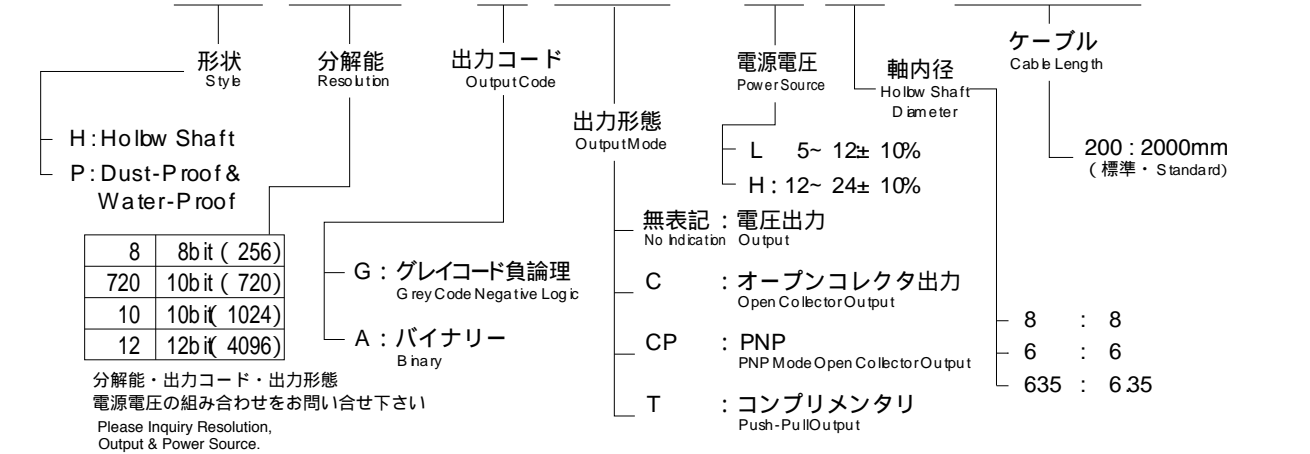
形状
Style

H : Holbw Shaft
P : Dust-Proof & Water-Proof

分解能
Resolution

| 8 | 8bit ( 256) |
|---|---|
| 720 | 10bit ( 720) |
| 10 | 10bit( 1024) |
| 12 | 12bit( 4096) |

分解能・出力コード・出力形態
電源電圧の組み合わせをお問い合せ下さい
Please Inquiry Resolution, Output & Power Source.

出力コード
OutputCode

G : グレイコード負論理
Grey Code Negative Logic

A : バイナリー
Binary

出力形態
OutputMode

無表記 : 電圧出力
No Indication Output

C : オープンコレクタ出力
Open CollectorOutput

CP : PNP
PNP Mode Open CollectorOutput

T : コンプリメンタリ
Push-PullOutput

電源電圧
PowerSource

L 5~ 12± 10%
H : 12~ 24± 10%

軸内径
Holbw Shaft Diameter

8 : 8
6 : 6
635 : 6.35

ケーブル
Cable Length

200 : 2000mm
(標準・Standard)